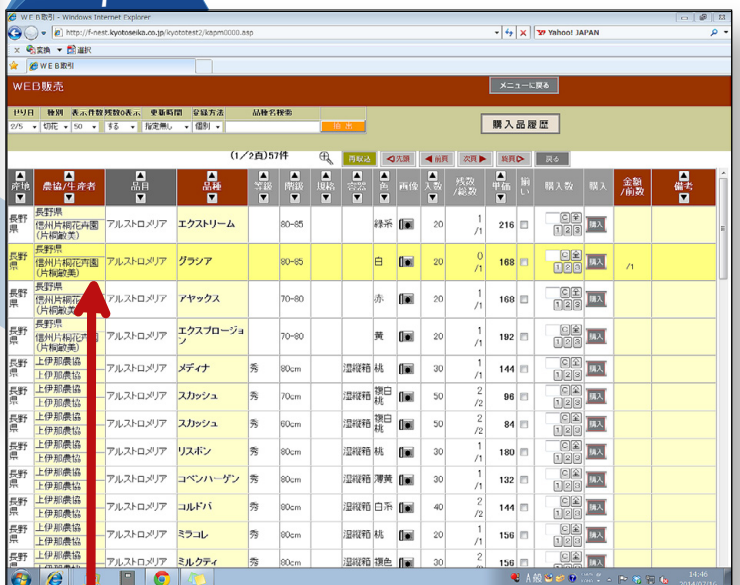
WEB取引 - Windows Internet Explorer

http://f-nest.kyotoseika.co.jp/kyototest2/kapm0000.asp

Yahoo! JAPAN

変換 選択

WEB取引

WEB販売

メニューに戻る

セリ日 | 種別 | 表示件数 | 残数0表示 | 更新時間 | 登録方法 | 品種名検索
2/5 | 切花 | 50 | する | 指定無し | 個別 | | 検索

購入品履歴

(1/2頁)57件

再取込 | 先頭 | 前頁 | 次頁 | 最終 | 戻る

| 産地 | 農協/生産者 | 品目 | 品種 | 等級 | 階級 | 規格 | 容器 | 色 | 画像 | 入数 | 残数/総数 | 単価 | 揃い | 購入数 | 購入 | 金額/箱数 | 備考 |
|---|---|---|---|---|---|---|---|---|---|---|---|---|---|---|---|---|---|
| 長野県 | 長野県 信州片桐花卉園(片桐敏美) | アルストロメリア | エクストリーム | | 80~85 | | | 緑系 | | 20 | 1/1 | 216 | | | 購入 | | |
| 長野県 | 長野県 信州片桐花卉園(片桐敏美) | アルストロメリア | グラシア | | 80~85 | | | 白 | | 20 | 0/1 | 168 | | | 購入 | /1 | |
| 長野県 | 長野県 信州片桐花卉園(片桐敏美) | アルストロメリア | アヤックス | | 70~80 | | | 赤 | | 20 | 1/1 | 168 | | | 購入 | | |
| 長野県 | 長野県 信州片桐花卉園(片桐敏美) | アルストロメリア | エクスプロージョン | | 70~80 | | | 黄 | | 20 | 1/1 | 192 | | | 購入 | | |
| 長野県 | 上伊那農協 上伊那農協 | アルストロメリア | メディナ | 秀 | 80cm | | 湿縦箱 | 桃 | | 30 | 1/1 | 144 | | | 購入 | | |
| 長野県 | 上伊那農協 上伊那農協 | アルストロメリア | スカッシュ | 秀 | 70cm | | 湿縦箱 | 複白桃 | | 50 | 2/2 | 96 | | | 購入 | | |
| 長野県 | 上伊那農協 上伊那農協 | アルストロメリア | スカッシュ | 秀 | 60cm | | 湿縦箱 | 複白桃 | | 50 | 2/2 | 84 | | | 購入 | | |
| 長野県 | 上伊那農協 上伊那農協 | アルストロメリア | リスボン | 秀 | 80cm | | 湿縦箱 | 桃 | | 30 | 1/1 | 180 | | | 購入 | | |
| 長野県 | 上伊那農協 上伊那農協 | アルストロメリア | コペンハーゲン | 秀 | 80cm | | 湿縦箱 | 薄黄 | | 30 | 1/1 | 132 | | | 購入 | | |
| 長野県 | 上伊那農協 上伊那農協 | アルストロメリア | コルドバ | 秀 | 80cm | | 湿縦箱 | 白系 | | 40 | 2/2 | 120 | | | 購入 | | |
| 長野県 | 上伊那農協 上伊那農協 | アルストロメリア | ミラコレ | 秀 | 80cm | | 湿縦箱 | 桃 | | 30 | 1/1 | 156 | | | 購入 | | |
| 長野県 | 上伊那農協 | アルストロメリア | ミルクティ | 秀 | 80cm | | 湿縦箱 | 複色 | | 30 | 1/1 | 156 | | | 購入 | | |

A 般

14:46